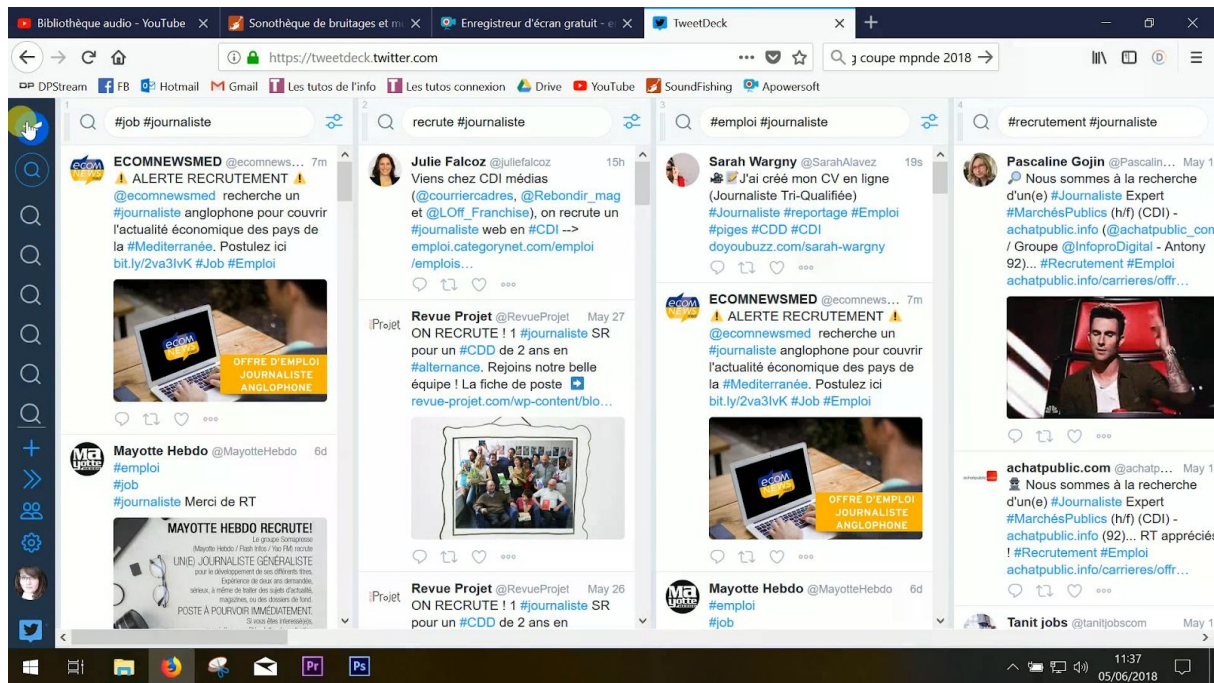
Bibliothèque audio - YouTube ×
Sonothèque de bruitages et m ×
Enregistreur d'écran gratuit - e ×
TweetDeck ×

https://tweetdeck.twitter.com
coupe mpnde 2018

DPStream FB Hotmail Gmail Les tutos de l'info Les tutos connexion Drive YouTube SoundFishing Apowersoft

1
#job #journaliste

ECOMNEWSMED @ecomnews... 7m
⚠️ ALERTE RECRUTEMENT ⚠️
@ecomnewsmed recherche un #journaliste anglophone pour couvrir l'actualité économique des pays de la #Mediterranée. Postulez ici bit.ly/2va3IvK #Job #Emploi

ecom NEWS
OFFRE D'EMPLOI JOURNALISTE ANGLOPHONE

Mayotte Hebdo @MayotteHebdo 6d
#emploi
#job
#journaliste Merci de RT

MAYOTTE HEBDO RECRUTE!
Le groupe Somapresse (Mayotte Hebdo / Flash Infos / Yao FM) recrute
UN(E) JOURNALISTE GÉNÉRALISTE
pour le développement de ses différents titres.
Expérience de deux ans demandée, sérieux, à même de traiter des sujets d'actualité, magazines, ou des dossiers de fond
POSTE À POURVOIR IMMÉDIATEMENT.
Si vous êtes intéressé(e),

2
recrute #journaliste

Julie Falcoz @juliefalcoz 15h
Viens chez CDI médias (@courriercadres, @Rebondir_mag et @LOff_Franchise), on recrute un #journaliste web en #CDI --> emploi.categorynet.com/emploi/emplois...

Revue Projet @RevueProjet May 27
ON RECRUTE ! 1 #journaliste SR pour un #CDD de 2 ans en #alternance. Rejoins notre belle équipe ! La fiche de poste ➡️ revue-projet.com/wp-content/blo...

Revue Projet @RevueProjet May 26
ON RECRUTE ! 1 #journaliste SR pour un #CDD de 2 ans en

3
#emploi #journaliste

Sarah Wargny @SarahAlavez 19s
🎥📝J'ai créé mon CV en ligne (Journaliste Tri-Qualifiée) #Journaliste #reportage #Emploi #piges #CDD #CDI doyoubuzz.com/sarah-wargny

ECOMNEWSMED @ecomnews... 7m
⚠️ ALERTE RECRUTEMENT ⚠️
@ecomnewsmed recherche un #journaliste anglophone pour couvrir l'actualité économique des pays de la #Mediterranée. Postulez ici bit.ly/2va3IvK #Job #Emploi

OFFRE D'EMPLOI JOURNALISTE ANGLOPHONE

Mayotte Hebdo @MayotteHebdo 6d
#emploi
#job

4
#recrutement #journaliste

Pascaline Gojin @Pascalin... May 1
🔎 Nous sommes à la recherche d'un(e) #Journaliste Expert #MarchésPublics (h/f) (CDI) - achatpublic.info (@achatpublic_com / Groupe @InfoproDigital - Antony 92)... #Recrutement #Emploi achatpublic.info/carrieres/offr...

achatpublic.com @achatp... May 1
👷 Nous sommes à la recherche d'un(e) #Journaliste Expert #MarchésPublics (h/f) (CDI) - achatpublic.info (92)... RT appréciés ! #Recrutement #Emploi achatpublic.info/carrieres/offr...

Tanit jobs @tanitjobscom May 1

11:37
05/06/2018